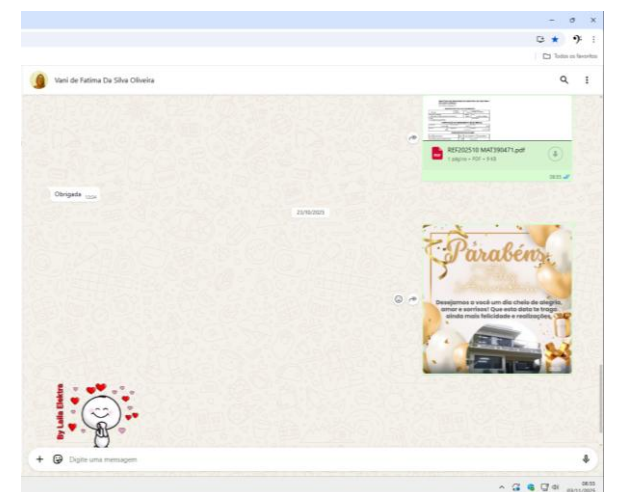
Todos os favoritos

Vani de Fatima Da Silva Oliveira

REF202510 MAT390471.pdf
1 página • PDF • 9 KB

08:35

Obrigada 10:04

23/10/2025

Parabéns

Desejamos a você um dia cheio de alegria, amor e sorrisos! Que esta data te traga ainda mais felicidade e realizações.

By Laila Dektra

Digite uma mensagem

08:35